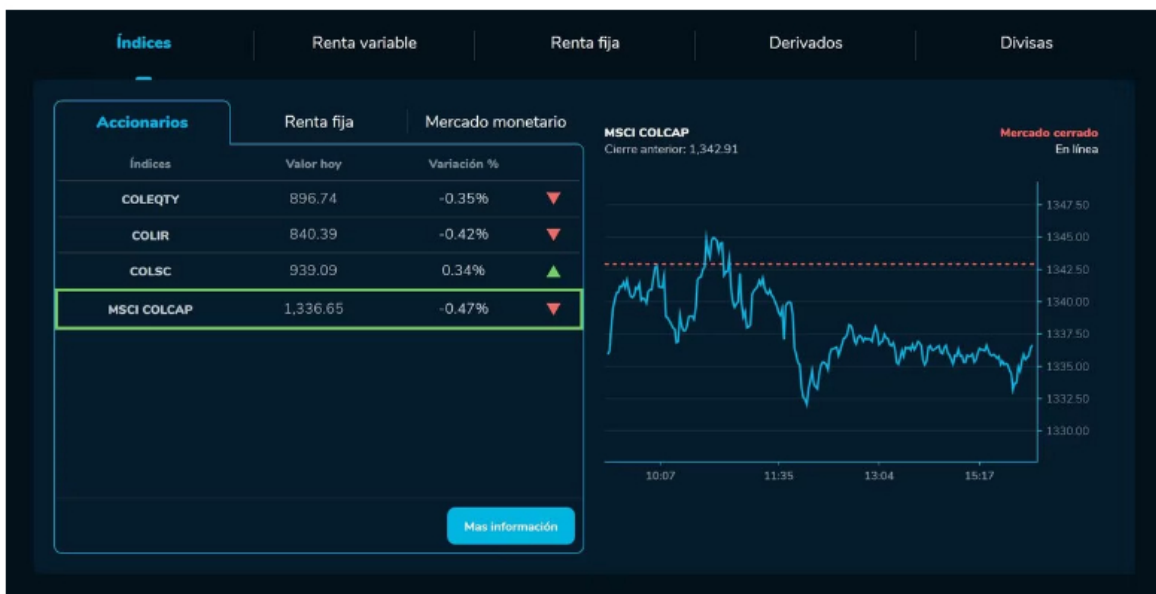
Índices | Renta variable | Renta fija | Derivados | Divisas

Accionarios | Renta fija | Mercado monetario

| Índices | Valor hoy | Variación % |
|---|---|---|
| COLEQTY | 896.74 | -0.35% |
| COLIR | 840.39 | -0.42% |
| COLSC | 939.09 | 0.34% |
| MSCI COLCAP | 1,336.65 | -0.47% |

Mas información

MSCI COLCAP
Cierre anterior: 1,342.91

Mercado cerrado
En línea

1347.50
1345.00
1342.50
1340.00
1337.50
1335.00
1332.50
1330.00

10:07
11:35
13:04
15:17